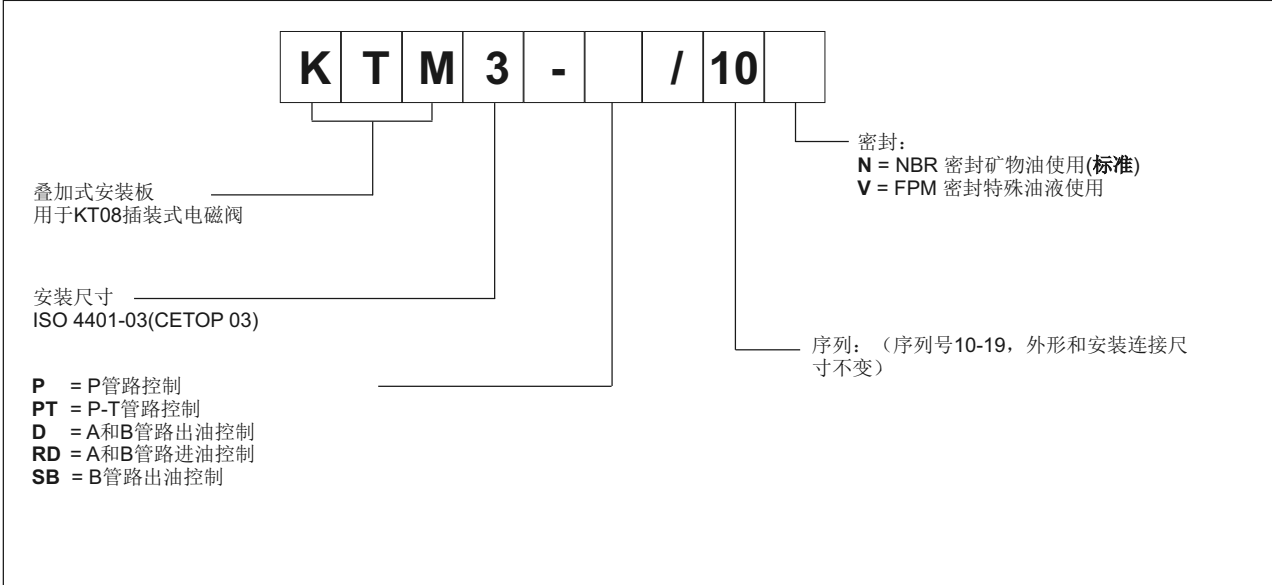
| K | T | M | 3 | - |  | / | 10 |  |
|---|---|---|---|---|---|---|---|---|

密封：
**N** = NBR 密封矿物油使用(**标准**)
**V** = FPM 密封特殊油液使用

叠加式安装板
用于KT08插装式电磁阀

安装尺寸
ISO 4401-03(CETOP 03)

序列：（序列号10-19，外形和安装连接尺寸不变）

**P** = P管路控制
**PT** = P-T管路控制
**D** = A和B管路出油控制
**RD** = A和B管路进油控制
**SB** = B管路出油控制